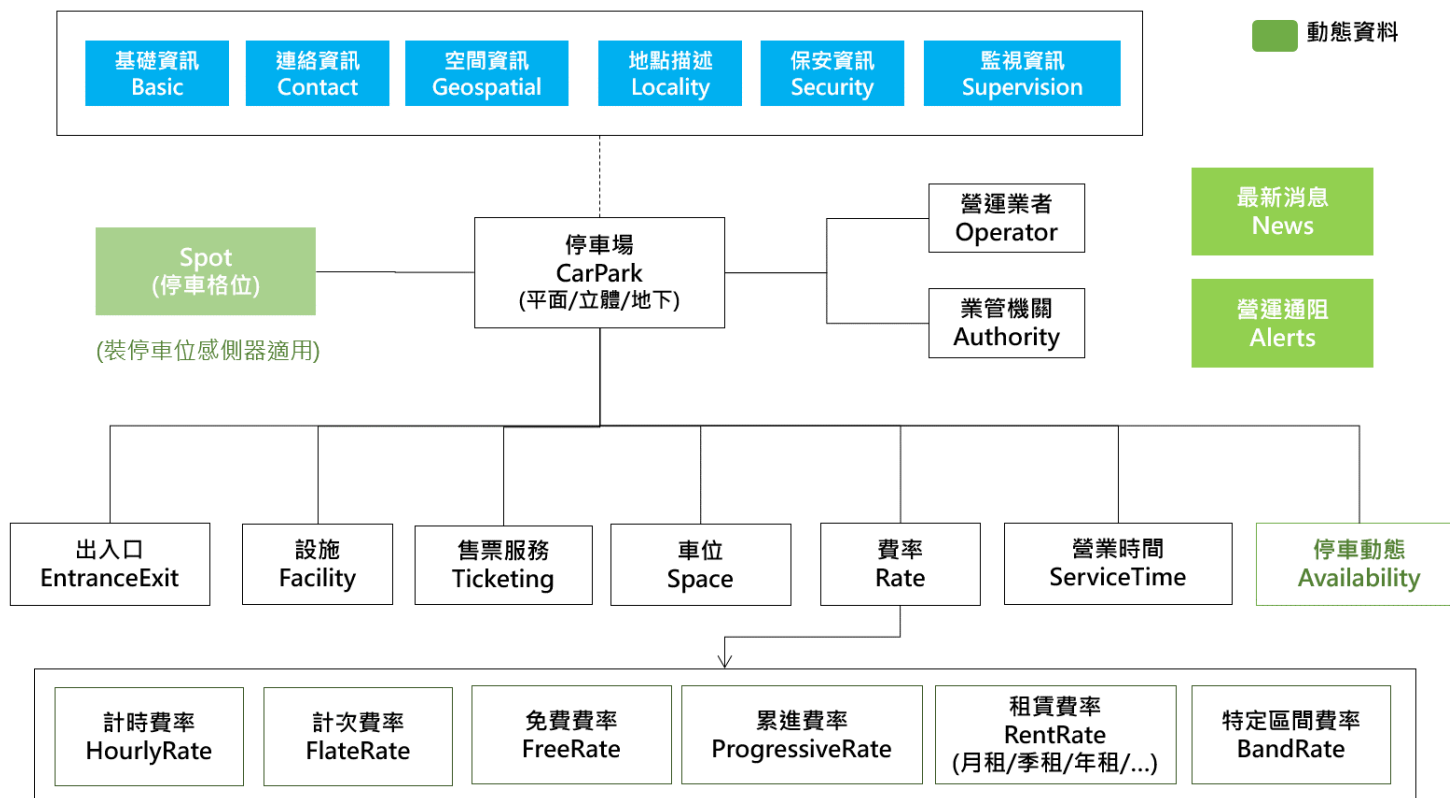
基礎資訊
Basic

連絡資訊
Contact

空間資訊
Geospatial

地點描述
Locality

保安資訊
Security

監視資訊
Supervision

動態資料

最新消息
News

營運通阻
Alerts

Spot
(停車格位)

(裝停車位感測器適用)

停車場
CarPark
(平面/立體/地下)

營運業者
Operator

業管機關
Authority

出入口
EntranceExit

設施
Facility

售票服務
Ticketing

車位
Space

費率
Rate

營業時間
ServiceTime

停車動態
Availability

計時費率
HourlyRate

計次費率
FlateRate

免費費率
FreeRate

累進費率
ProgressiveRate

租賃費率
RentRate
(月租/季租/年租/...)

特定區間費率
BandRate